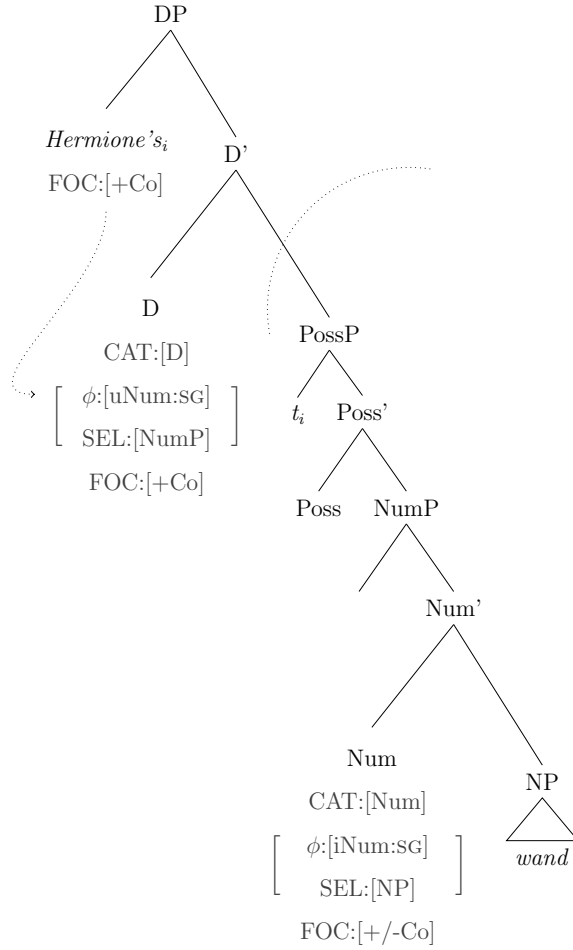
DP

$Hermione's_i$
FOC:[+Co]

D'

D
CAT:[D]
$\left[\begin{array}{c} \phi\text{:[uNum:SG]} \\ \text{SEL:[NumP]} \end{array}\right]$
FOC:[+Co]

PossP

$t_i$

Poss'

Poss

NumP

Num'

Num
CAT:[Num]
$\left[\begin{array}{c} \phi\text{:[iNum:SG]} \\ \text{SEL:[NP]} \end{array}\right]$
FOC:[+/-Co]

NP

wand